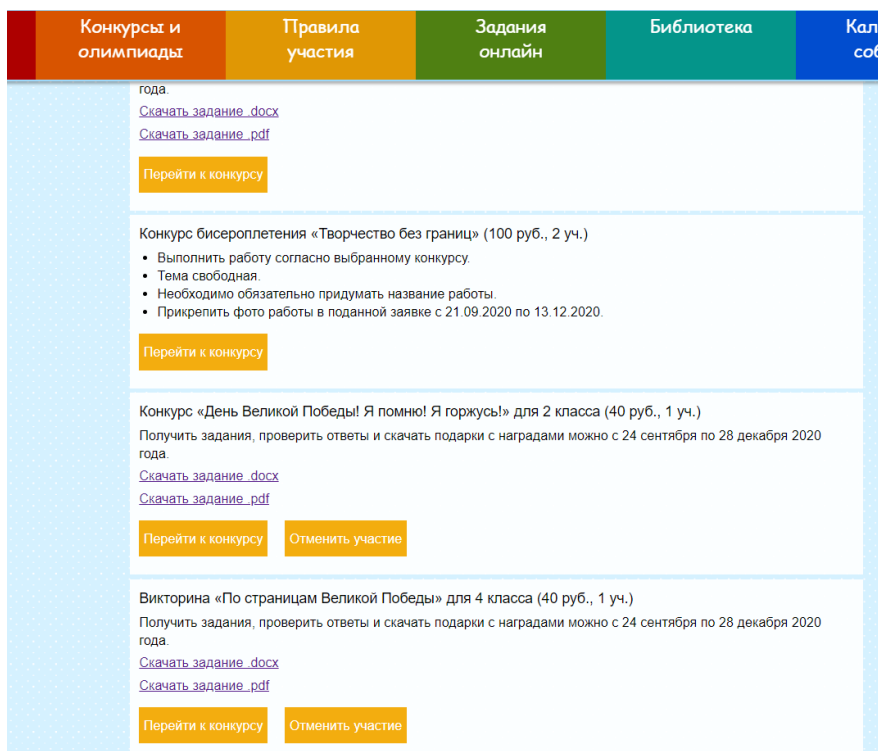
Конкурсы и олимпиады | Правила участия | Задания онлайн | Библиотека | Кал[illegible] соб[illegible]

года.

Скачать задание .docx

Скачать задание .pdf

Перейти к конкурсу

Конкурс бисероплетения «Творчество без границ» (100 руб., 2 уч.)

- Выполнить работу согласно выбранному конкурсу.
- Тема свободная.
- Необходимо обязательно придумать название работы.
- Прикрепить фото работы в поданной заявке с 21.09.2020 по 13.12.2020.

Перейти к конкурсу

Конкурс «День Великой Победы! Я помню! Я горжусь!» для 2 класса (40 руб., 1 уч.)

Получить задания, проверить ответы и скачать подарки с наградами можно с 24 сентября по 28 декабря 2020 года.

Скачать задание .docx

Скачать задание .pdf

Перейти к конкурсу

Отменить участие

Викторина «По страницам Великой Победы» для 4 класса (40 руб., 1 уч.)

Получить задания, проверить ответы и скачать подарки с наградами можно с 24 сентября по 28 декабря 2020 года.

Скачать задание .docx

Скачать задание .pdf

Перейти к конкурсу

Отменить участие